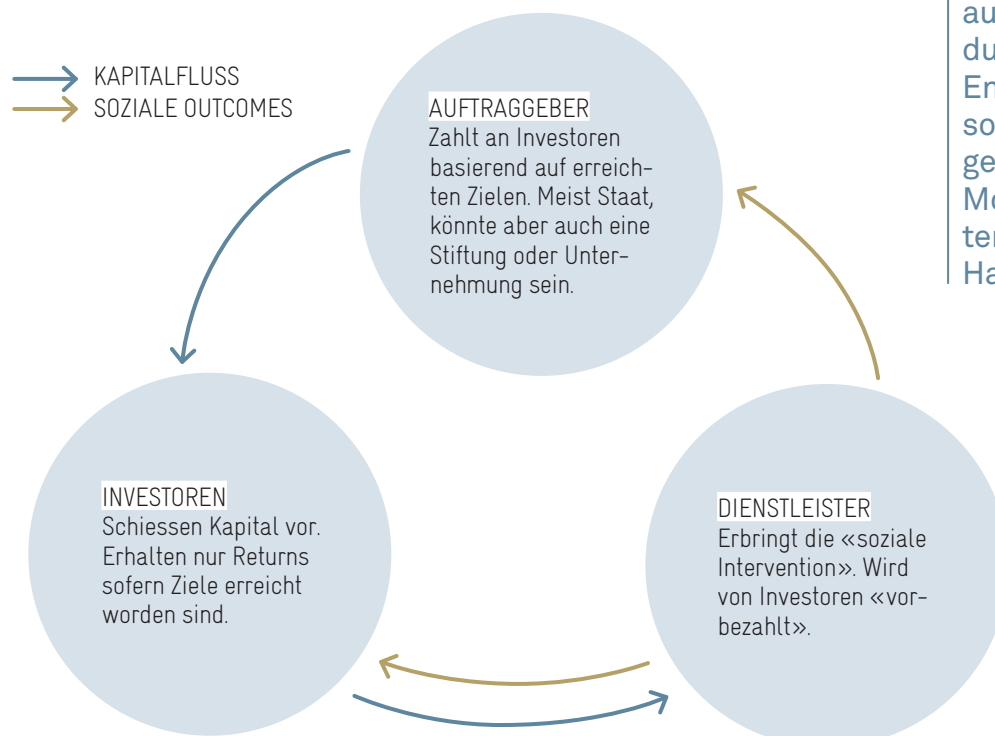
KAPITALFLUSS
SOZIALE OUTCOMES

AUFTRAGGEBER
Zahlt an Investoren basierend auf erreichten Zielen. Meist Staat, könnte aber auch eine Stiftung oder Unternehmung sein.

au
du
Er
so
ge
Mo
te
Ha

INVESTOREN
Schiessen Kapital vor. Erhalten nur Returns sofern Ziele erreicht worden sind.

DIENSTLEISTER
Erbringt die «soziale Intervention». Wird von Investoren «vorbezahlt».